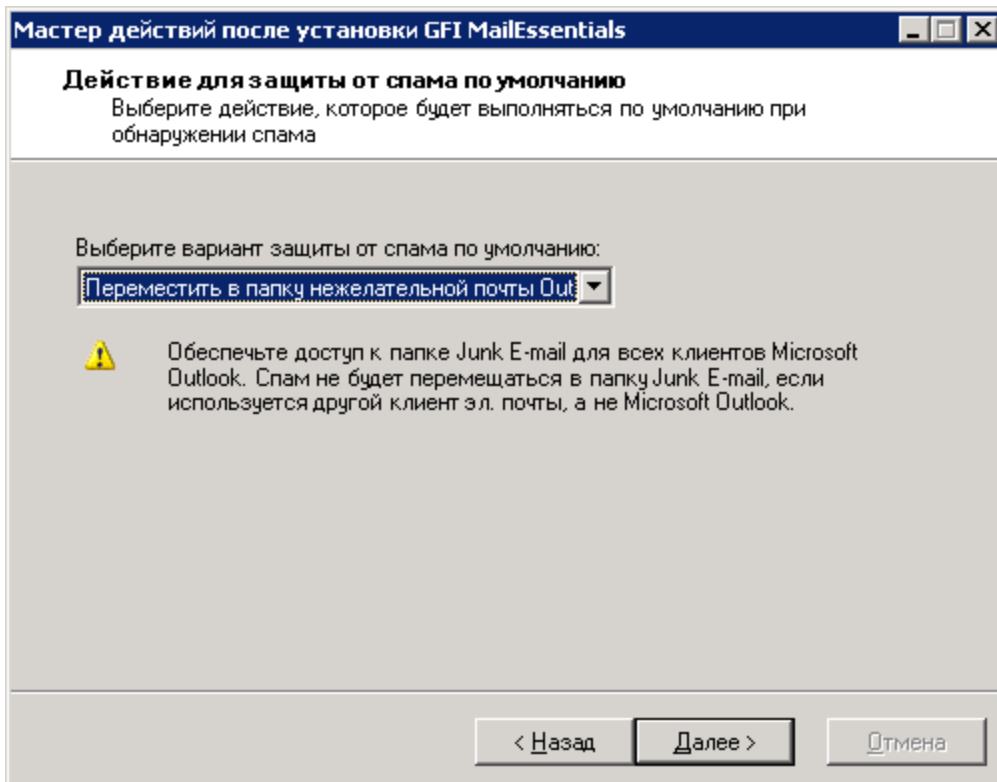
Мастер действий после установки GFI MailEssentials

Действие для защиты от спама по умолчанию
Выберите действие, которое будет выполняться по умолчанию при обнаружении спама

Выберите вариант защиты от спама по умолчанию:
Переместить в папку нежелательной почты Out

Обеспечьте доступ к папке Junk E-mail для всех клиентов Microsoft Outlook. Спам не будет перемещаться в папку Junk E-mail, если используется другой клиент эл. почты, а не Microsoft Outlook.

< Назад | Далее > | Отмена